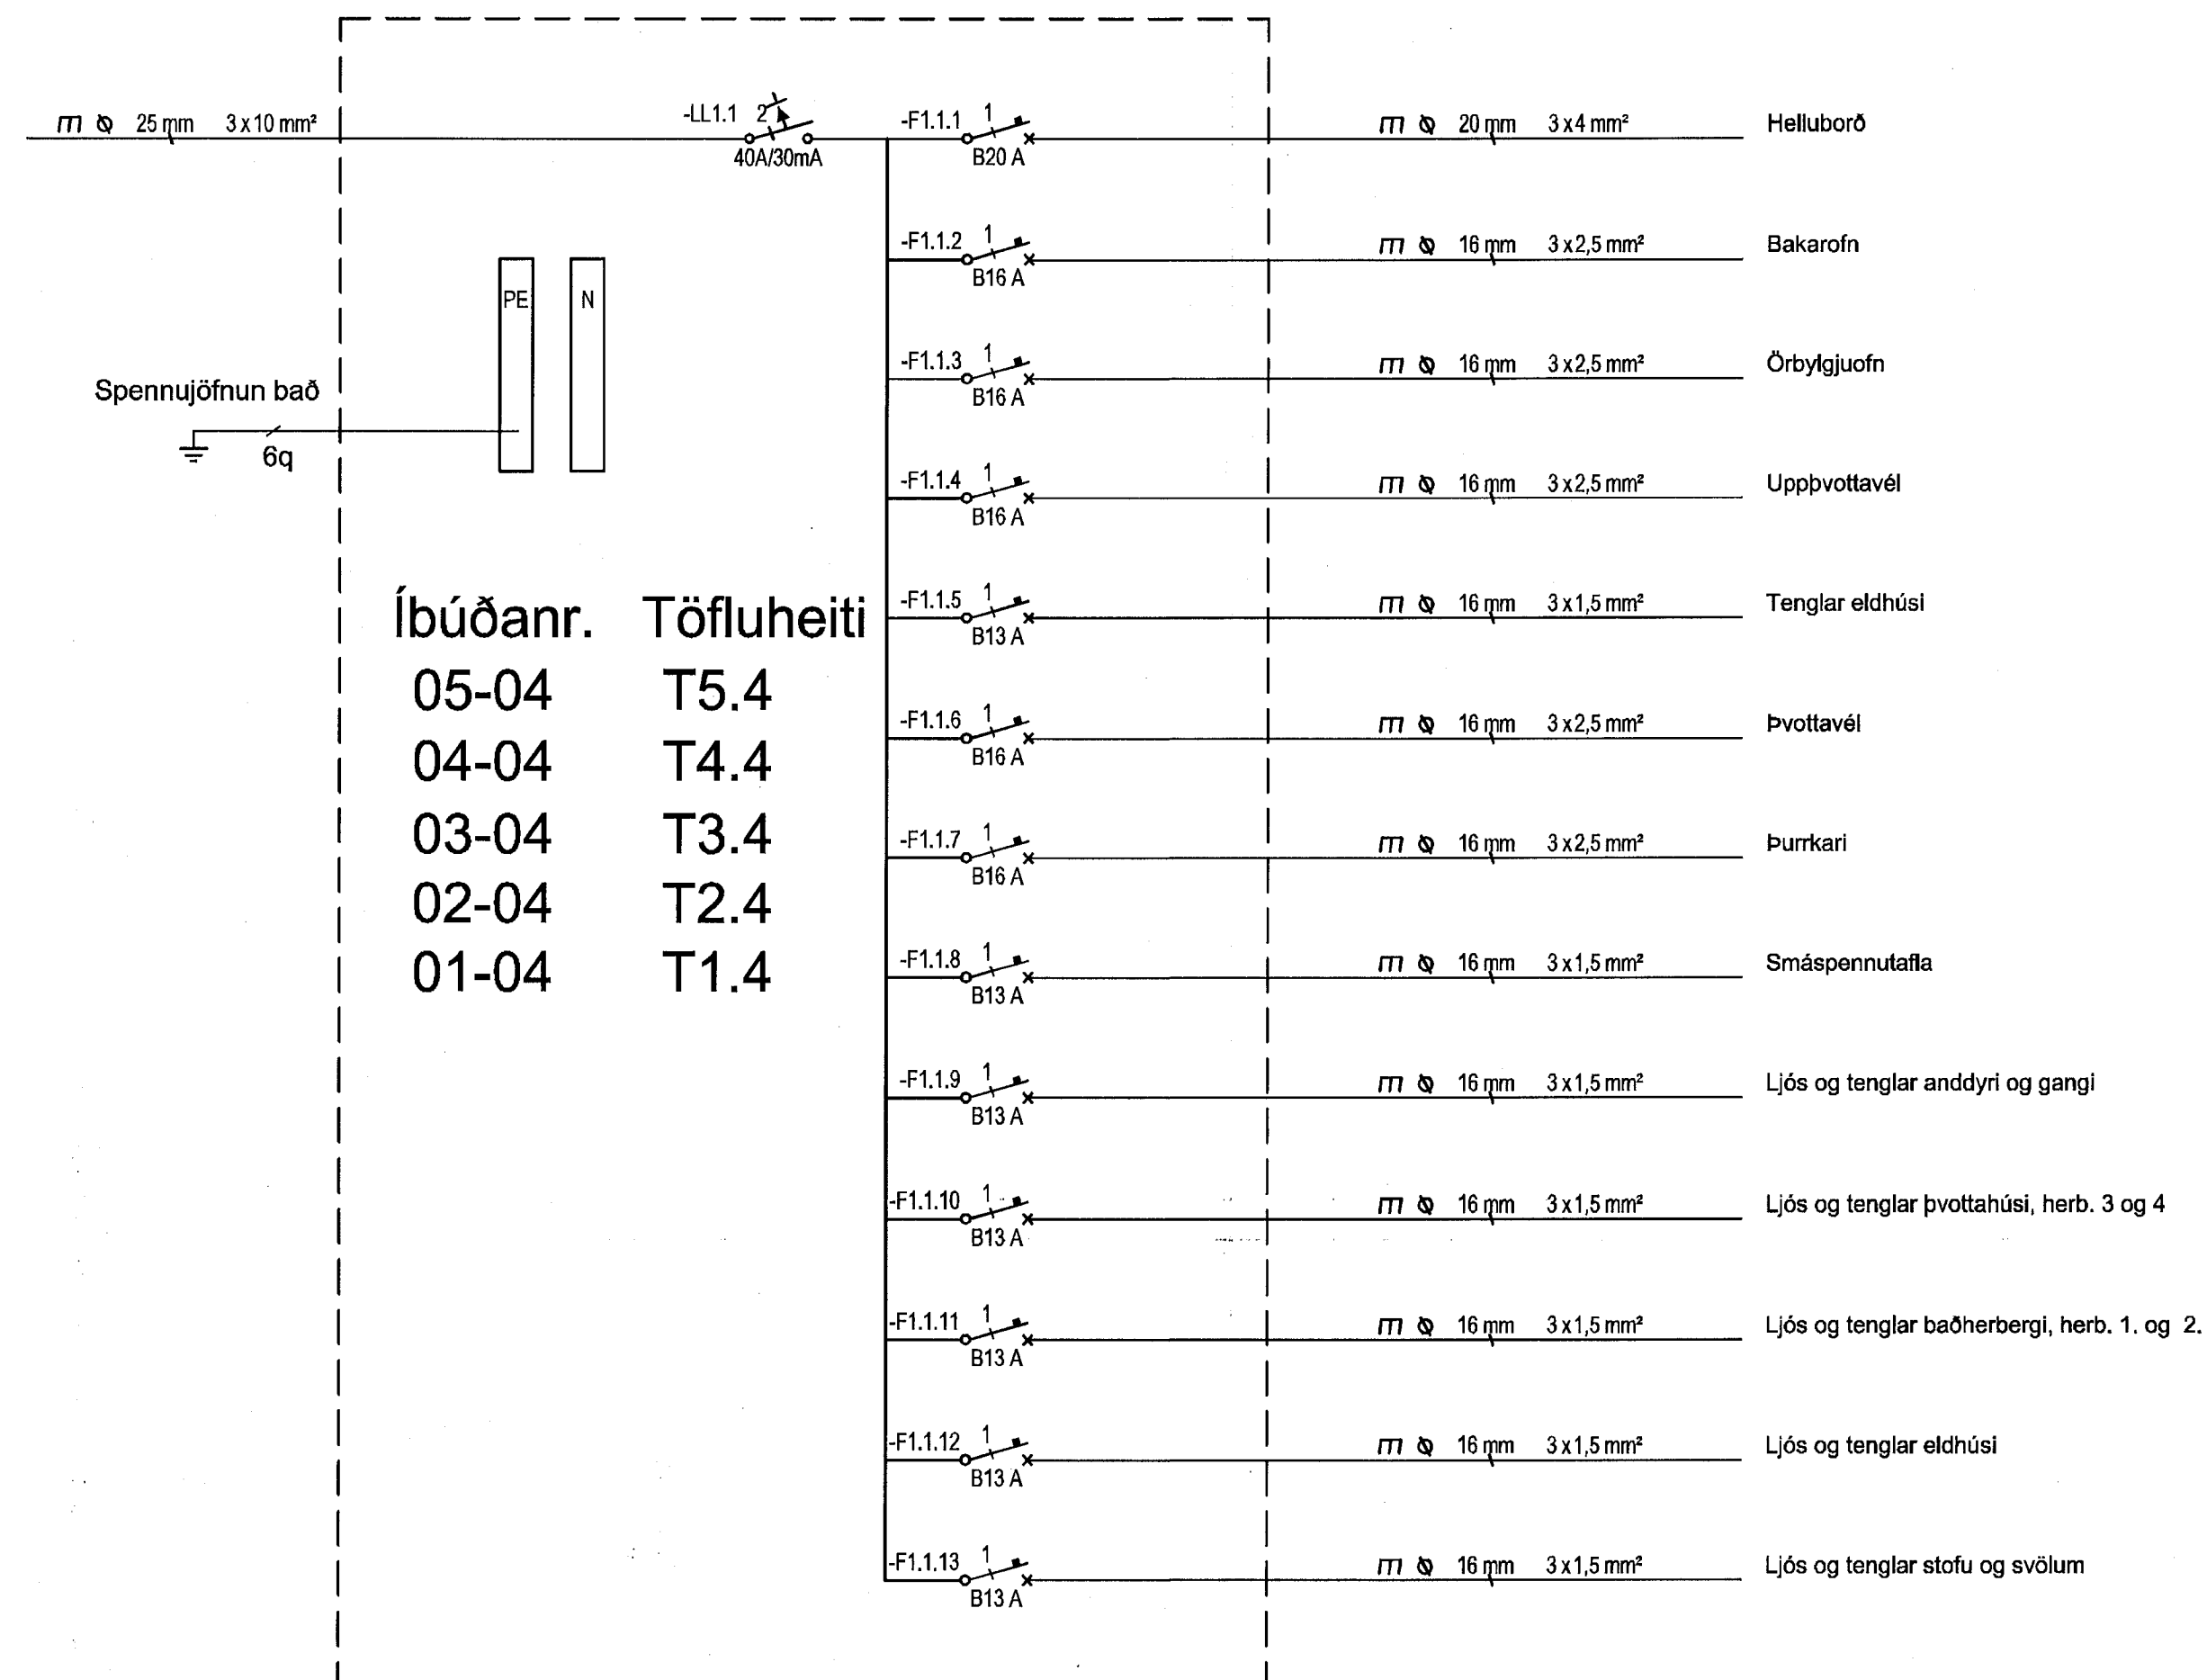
25 mm 3 x 10 mm²

-LL1.1 2
40A/30mA

PE
N

Spennujöfnun bað
6q

Íbúðanr. Töfluheiti
05-04 T5.4
04-04 T4.4
03-04 T3.4
02-04 T2.4
01-04 T1.4

-F1.1.1 1 B20 A — 20 mm 3 x 4 mm² Helluborð
-F1.1.2 1 B16 A — 16 mm 3 x 2,5 mm² Bakarofn
-F1.1.3 1 B16 A — 16 mm 3 x 2,5 mm² Örbylgjuofn
-F1.1.4 1 B16 A — 16 mm 3 x 2,5 mm² Uppþvottavél
-F1.1.5 1 B13 A — 16 mm 3 x 1,5 mm² Tenglar eldhúsi
-F1.1.6 1 B16 A — 16 mm 3 x 2,5 mm² Þvottavél
-F1.1.7 1 B16 A — 16 mm 3 x 2,5 mm² Þurrkari
-F1.1.8 1 B13 A — 16 mm 3 x 1,5 mm² Smáspennutafla
-F1.1.9 1 B13 A — 16 mm 3 x 1,5 mm² Ljós og tenglar anddyri og gangi
-F1.1.10 1 B13 A — 16 mm 3 x 1,5 mm² Ljós og tenglar þvottahúsi, herb. 3 og 4
-F1.1.11 1 B13 A — 16 mm 3 x 1,5 mm² Ljós og tenglar baðherbergi, herb. 1. og 2.
-F1.1.12 1 B13 A — 16 mm 3 x 1,5 mm² Ljós og tenglar eldhúsi
-F1.1.13 1 B13 A — 16 mm 3 x 1,5 mm² Ljós og tenglar stofu og svölum